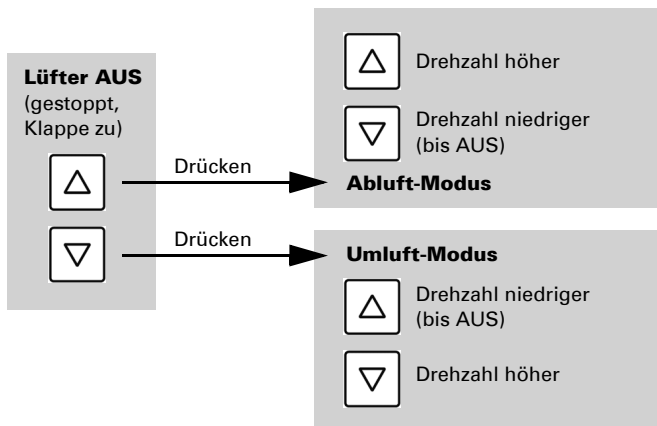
Lüfter AUS
(gestoppt, Klappe zu)

$\triangle$

$\bigtriangledown$

Drücken

Drücken

$\triangle$ Drehzahl höher

$\bigtriangledown$ Drehzahl niedriger (bis AUS)

Abluft-Modus

Umluft-Modus

$\triangle$ Drehzahl niedriger (bis AUS)

$\bigtriangledown$ Drehzahl höher